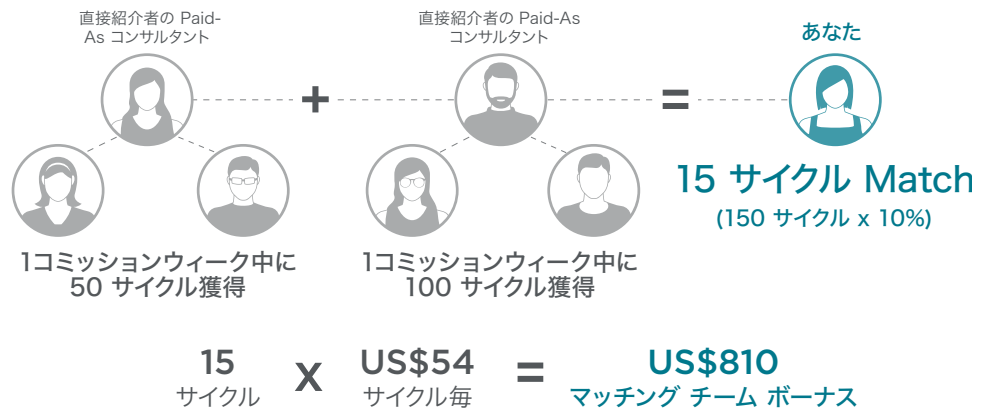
直接紹介者の Paid-As コンサルタント

+

直接紹介者の Paid-As コンサルタント

=

あなた

1コミッションウィーク中に 50 サイクル獲得

1コミッションウィーク中に 100 サイクル獲得

15 サイクル Match
(150 サイクル x 10%)

15
サイクル

X

US$54
サイクル毎

=

US$810
マッチング チーム ボーナス